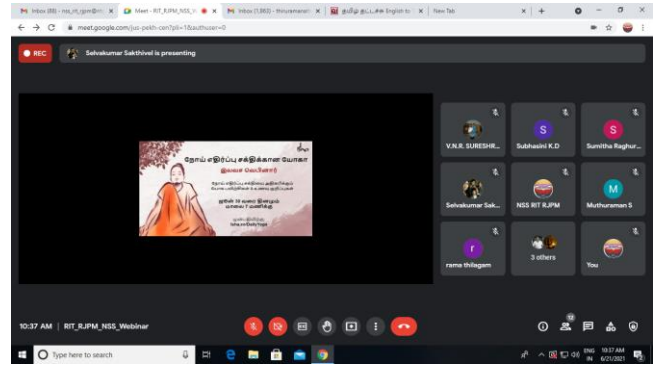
Inbox (88) - nss_rit_rjpm@ × Meet - RIT_RJPM_NSS_W × Inbox (1,863) - thirumeneni × தமிழ் தட்டச்சு English to × New Tab

meet.google.com/jus-pekh-cen?pli=1&authuser=0

REC

Selvakumar Sakthivel is presenting

நோய் எதிர்ப்பு சக்திக்கான யோகா

இலவச வெபினார்

ஜூன் 30 வரை தினமும் மாலை 7 மணிக்கு

V.N.R. SURESHR...

Subhasini K.D

Sumitha Raghur...

Selvakumar Sak...

NSS RIT RJPM

Muthuraman S

rama thilagam

3 others

You

10:37 AM | RIT_RJPM_NSS_Webinar

12

Type here to search

ENG IN 10:37 AM 6/21/2021